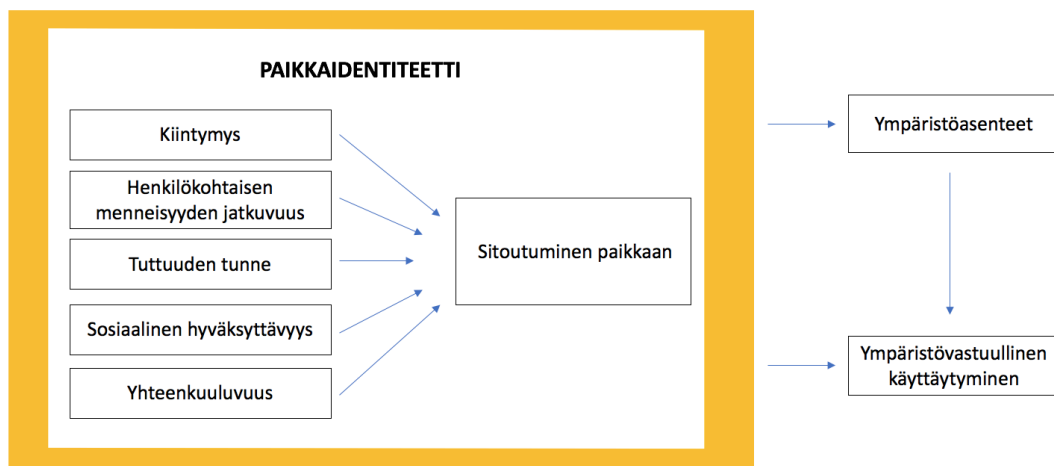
PAIKKAIDENTITEETTI

Kiintymys

Henkilökohtaisen menneisyyden jatkuvuus

Tuttuuden tunne

Sosiaalinen hyväksyttävyys

Yhteenkuuluvuus

Sitoutuminen paikkaan

Ympäristöasenteet

Ympäristövastuullinen käyttäytyminen